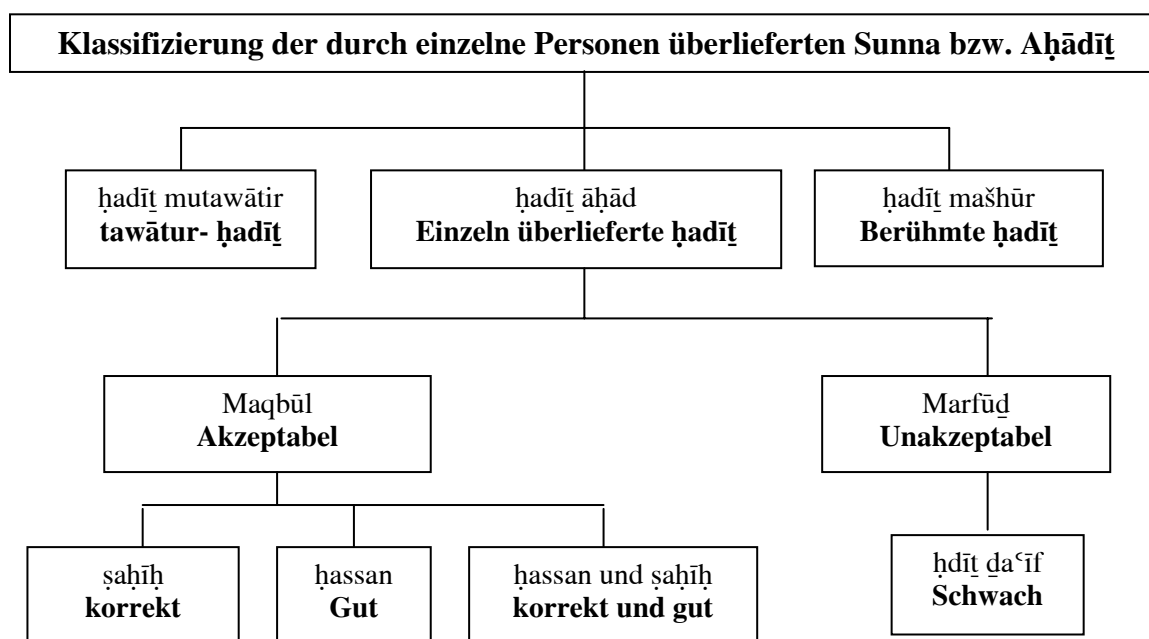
Klassifizierung der durch einzelne Personen überlieferten Sunna bzw. Aḥādīṯ

ḥadīṯ mutawātir
tawātur- ḥadīṯ

ḥadīṯ āḥād
Einzeln überlieferte ḥadīṯ

ḥadīṯ mašhūr
Berühmte ḥadīṯ

Maqbūl
Akzeptabel

Marfūḏ
Unakzeptabel

ṣaḥīḥ
korrekt

ḥassan
Gut

ḥassan und ṣaḥīḥ
korrekt und gut

ḥdīṯ ḍaʿīf
Schwach